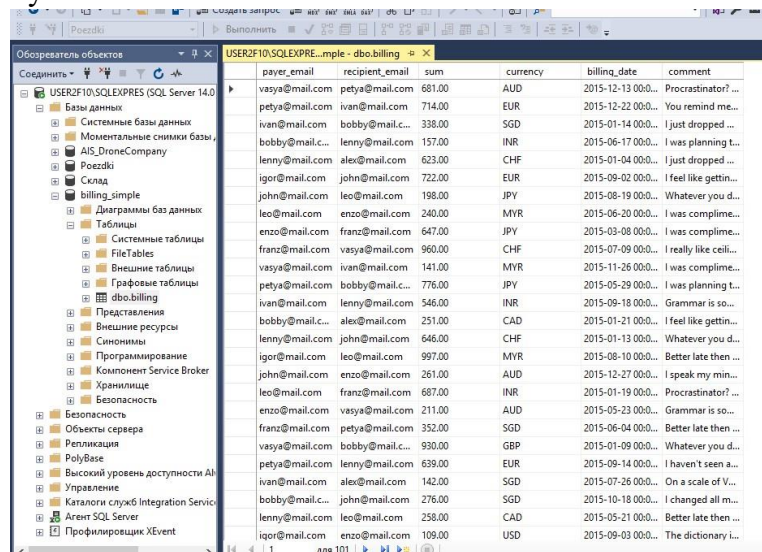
Создать запрос
Poezdki
Выполнить

Обозреватель объектов
Соединить
USER2F10\SQLEXPRES (SQL Server 14.0
Базы данных
Системные базы данных
Моментальные снимки базы д
AIS_DroneCompany
Poezdki
Склад
billing_simple
Диаграммы баз данных
Таблицы
Системные таблицы
FileTables
Внешние таблицы
Графовые таблицы
dbo.billing
Представления
Внешние ресурсы
Синонимы
Программирование
Компонент Service Broker
Хранилище
Безопасность
Безопасность
Объекты сервера
Репликация
PolyBase
Высокий уровень доступности Al
Управление
Каталоги служб Integration Servic
Агент SQL Server
Профилировщик XEvent

USER2F10\SQLEXPRE...mple - dbo.billing

| payer_email | recipient_email | sum | currency | billing_date | comment |
|---|---|---|---|---|---|
| vasya@mail.com | petya@mail.com | 681.00 | AUD | 2015-12-13 00:0... | Procrastinator? ... |
| petya@mail.com | ivan@mail.com | 714.00 | EUR | 2015-12-22 00:0... | You remind me... |
| ivan@mail.com | bobby@mail.c... | 338.00 | SGD | 2015-01-14 00:0... | I just dropped ... |
| bobby@mail.c... | lenny@mail.com | 157.00 | INR | 2015-06-17 00:0... | I was planning t... |
| lenny@mail.com | alex@mail.com | 623.00 | CHF | 2015-01-04 00:0... | I just dropped ... |
| igor@mail.com | john@mail.com | 722.00 | EUR | 2015-09-02 00:0... | I feel like gettin... |
| john@mail.com | leo@mail.com | 198.00 | JPY | 2015-08-19 00:0... | Whatever you d... |
| leo@mail.com | enzo@mail.com | 240.00 | MYR | 2015-06-20 00:0... | I was complime... |
| enzo@mail.com | franz@mail.com | 647.00 | JPY | 2015-03-08 00:0... | I was complime... |
| franz@mail.com | vasya@mail.com | 960.00 | CHF | 2015-07-09 00:0... | I really like ceili... |
| vasya@mail.com | ivan@mail.com | 141.00 | MYR | 2015-11-26 00:0... | I was complime... |
| petya@mail.com | bobby@mail.c... | 776.00 | JPY | 2015-05-29 00:0... | I was planning t... |
| ivan@mail.com | lenny@mail.com | 546.00 | INR | 2015-09-18 00:0... | Grammar is so... |
| bobby@mail.c... | alex@mail.com | 251.00 | CAD | 2015-01-21 00:0... | I feel like gettin... |
| lenny@mail.com | john@mail.com | 646.00 | CHF | 2015-01-13 00:0... | Whatever you d... |
| igor@mail.com | leo@mail.com | 997.00 | MYR | 2015-08-10 00:0... | Better late then ... |
| john@mail.com | enzo@mail.com | 261.00 | AUD | 2015-12-27 00:0... | I speak my min... |
| leo@mail.com | franz@mail.com | 687.00 | INR | 2015-01-19 00:0... | Procrastinator? ... |
| enzo@mail.com | vasya@mail.com | 211.00 | AUD | 2015-05-23 00:0... | Grammar is so... |
| franz@mail.com | petya@mail.com | 352.00 | SGD | 2015-06-04 00:0... | Better late then ... |
| vasya@mail.com | bobby@mail.c... | 930.00 | GBP | 2015-01-09 00:0... | Whatever you d... |
| petya@mail.com | lenny@mail.com | 639.00 | EUR | 2015-09-14 00:0... | I haven't seen a... |
| ivan@mail.com | alex@mail.com | 142.00 | SGD | 2015-07-26 00:0... | On a scale of V... |
| bobby@mail.c... | john@mail.com | 276.00 | SGD | 2015-10-18 00:0... | I changed all m... |
| lenny@mail.com | leo@mail.com | 258.00 | CAD | 2015-05-21 00:0... | Better late then ... |
| igor@mail.com | enzo@mail.com | 109.00 | USD | 2015-09-03 00:0... | The dictionary i... |

1 для 101